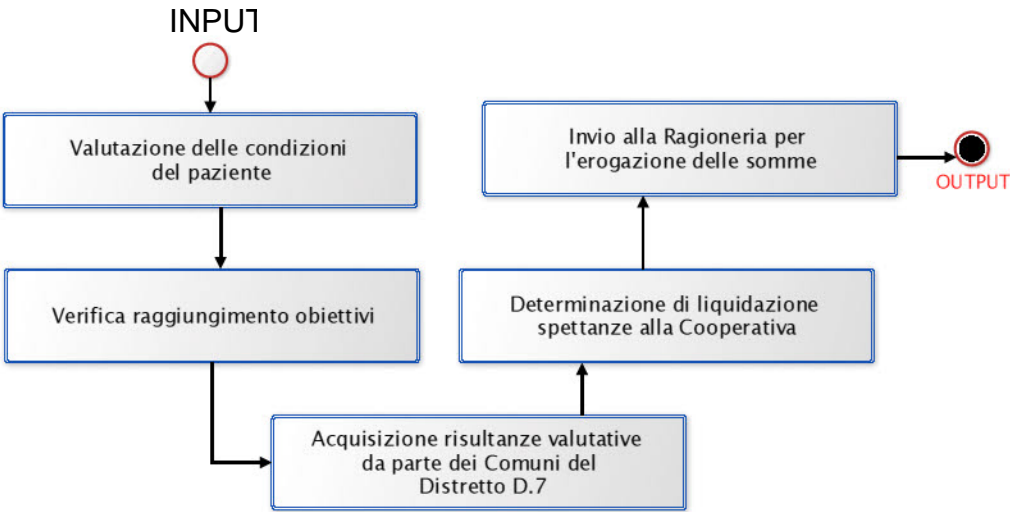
INPUT

Valutazione delle condizioni del paziente

Verifica raggiungimento obiettivi

Acquisizione risultanze valutative da parte dei Comuni del Distretto D.7

Determinazione di liquidazione spettanze alla Cooperativa

Invio alla Ragioneria per l'erogazione delle somme

OUTPUT